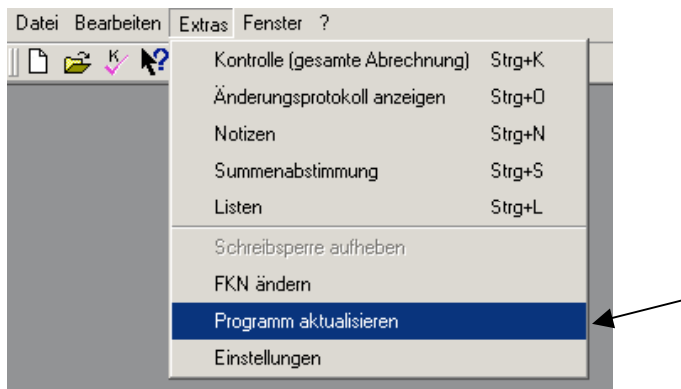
Datei Bearbeiten Extras Fenster ?

Kontrolle (gesamte Abrechnung) Strg+K
Änderungsprotokoll anzeigen Strg+O
Notizen Strg+N
Summenabstimmung Strg+S
Listen Strg+L
Schreibsperre aufheben
FKN ändern
Programm aktualisieren
Einstellungen